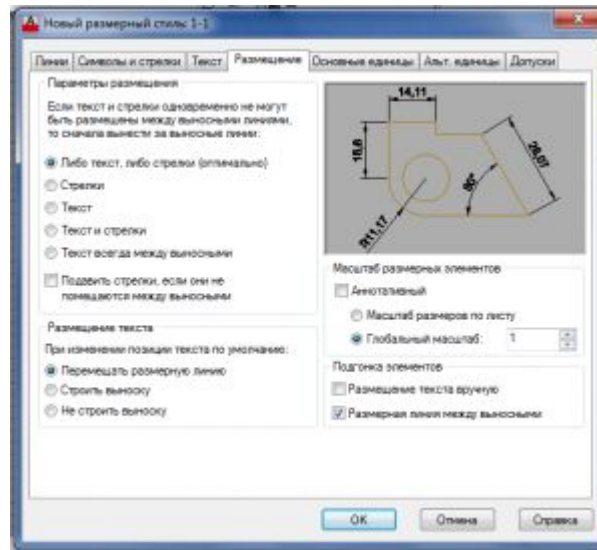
Новый размерный стиль: 1-1

Линии | Символы и стрелки | Текст | Размещение | Основные единицы | Альт. единицы | Допуски

Параметры размещения

Если текст и стрелки одновременно не могут быть размещены между выносными линиями, то сначала вынести за выносные линии:

Либо текст, либо стрелки (оптимально)

Стрелки

Текст

Текст и стрелки

Текст всегда между выносными

Подавить стрелки, если они не помещаются между выносными

14,11

16,6

26,07

80°

R11,17

Масштаб размерных элементов

Аннотативный

Масштаб размеров по листу

Глобальный масштаб: 1

Размещение текста

При изменении позиции текста по умолчанию:

Перемещать размерную линию

Строить выноску

Не строить выноску

Подгонка элементов

Размещение текста вручную

Размерная линия между выносными

OK | Отмена | Справка